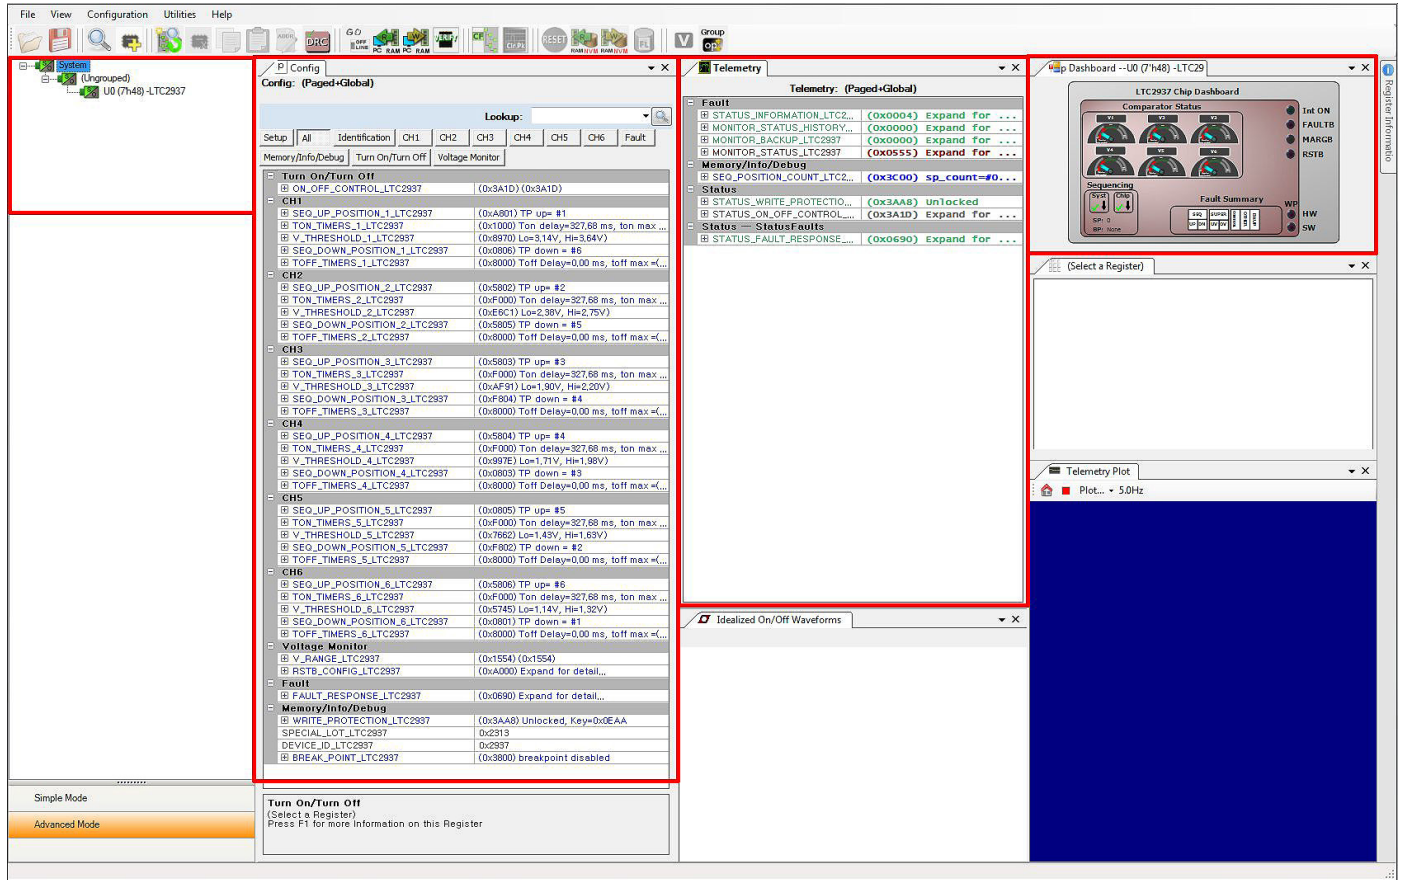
File View Configuration Utilities Help

GO OFF LINE PC RAM PC RAM DRC RESET RAM NVM RAM NVM Group

System
(Ungrouped)
U0 (7'h48) -LTC2937

Config
Config: (Paged+Global)

Lookup:

Setup | All | Identification | CH1 | CH2 | CH3 | CH4 | CH5 | CH6 | Fault
Memory/Info/Debug | Turn On/Turn Off | Voltage Monitor

| Register | Value |
|---|---|
| Turn On/Turn Off | |
| ON_OFF_CONTROL_LTC2937 | (0x3A1D) (0x3A1D) |
| CH1 | |
| SEQ_UP_POSITION_1_LTC2937 | (0xA801) TP up= #1 |
| TON_TIMERS_1_LTC2937 | (0x1000) Ton delay=327,68 ms, ton max ... |
| V_THRESHOLD_1_LTC2937 | (0x8970) Lo=3,14V, Hi=3,64V) |
| SEQ_DOWN_POSITION_1_LTC2937 | (0x0806) TP down = #6 |
| TOFF_TIMERS_1_LTC2937 | (0x8000) Toff Delay=0,00 ms, toff max =(... |
| CH2 | |
| SEQ_UP_POSITION_2_LTC2937 | (0x5802) TP up= #2 |
| TON_TIMERS_2_LTC2937 | (0xF000) Ton delay=327,68 ms, ton max ... |
| V_THRESHOLD_2_LTC2937 | (0xE6C1) Lo=2,38V, Hi=2,75V) |
| SEQ_DOWN_POSITION_2_LTC2937 | (0x5805) TP down = #5 |
| TOFF_TIMERS_2_LTC2937 | (0x8000) Toff Delay=0,00 ms, toff max =(... |
| CH3 | |
| SEQ_UP_POSITION_3_LTC2937 | (0x5803) TP up= #3 |
| TON_TIMERS_3_LTC2937 | (0xF000) Ton delay=327,68 ms, ton max ... |
| V_THRESHOLD_3_LTC2937 | (0xAF91) Lo=1,90V, Hi=2,20V) |
| SEQ_DOWN_POSITION_3_LTC2937 | (0xF804) TP down = #4 |
| TOFF_TIMERS_3_LTC2937 | (0x8000) Toff Delay=0,00 ms, toff max =(... |
| CH4 | |
| SEQ_UP_POSITION_4_LTC2937 | (0x5804) TP up= #4 |
| TON_TIMERS_4_LTC2937 | (0xF000) Ton delay=327,68 ms, ton max ... |
| V_THRESHOLD_4_LTC2937 | (0x997E) Lo=1,71V, Hi=1,98V) |
| SEQ_DOWN_POSITION_4_LTC2937 | (0x0803) TP down = #3 |
| TOFF_TIMERS_4_LTC2937 | (0x8000) Toff Delay=0,00 ms, toff max =(... |
| CH5 | |
| SEQ_UP_POSITION_5_LTC2937 | (0x0805) TP up= #5 |
| TON_TIMERS_5_LTC2937 | (0xF000) Ton delay=327,68 ms, ton max ... |
| V_THRESHOLD_5_LTC2937 | (0x7662) Lo=1,43V, Hi=1,63V) |
| SEQ_DOWN_POSITION_5_LTC2937 | (0xF802) TP down = #2 |
| TOFF_TIMERS_5_LTC2937 | (0x8000) Toff Delay=0,00 ms, toff max =(... |
| CH6 | |
| SEQ_UP_POSITION_6_LTC2937 | (0x5806) TP up= #6 |
| TON_TIMERS_6_LTC2937 | (0xF000) Ton delay=327,68 ms, ton max ... |
| V_THRESHOLD_6_LTC2937 | (0x5745) Lo=1,14V, Hi=1,32V) |
| SEQ_DOWN_POSITION_6_LTC2937 | (0x0801) TP down = #1 |
| TOFF_TIMERS_6_LTC2937 | (0x8000) Toff Delay=0,00 ms, toff max =(... |
| Voltage Monitor | |
| V_RANGE_LTC2937 | (0x1554) (0x1554) |
| RSTB_CONFIG_LTC2937 | (0xA000) Expand for detail... |
| Fault | |
| FAULT_RESPONSE_LTC2937 | (0x0690) Expand for detail... |
| Memory/Info/Debug | |
| WRITE_PROTECTION_LTC2937 | (0x3AA8) Unlocked, Key=0x0EAA |
| SPECIAL_LOT_LTC2937 | 0x2313 |
| DEVICE_ID_LTC2937 | 0x2937 |
| BREAK_POINT_LTC2937 | (0x3800) breakpoint disabled |

Turn On/Turn Off
(Select a Register)
Press F1 for more Information on this Register

Simple Mode
Advanced Mode

Telemetry
Telemetry: (Paged+Global)

| Register | Value |
|---|---|
| Fault | |
| STATUS_INFORMATION_LTC2... | (0x0004) Expand for ... |
| MONITOR_STATUS_HISTORY... | (0x0000) Expand for ... |
| MONITOR_BACKUP_LTC2937 | (0x0000) Expand for ... |
| MONITOR_STATUS_LTC2937 | (0x0555) Expand for ... |
| Memory/Info/Debug | |
| SEQ_POSITION_COUNT_LTC2... | (0x3C00) sp_count=#0... |
| Status | |
| STATUS_WRITE_PROTECTIO... | (0x3AA8) Unlocked |
| STATUS_ON_OFF_CONTROL_... | (0x3A1D) Expand for ... |
| Status — StatusFaults | |
| STATUS_FAULT_RESPONSE_... | (0x0690) Expand for ... |

Idealized On/Off Waveforms

Dashboard --U0 (7'h48) -LTC29
LTC2937 Chip Dashboard
Comparator Status
V1 V2 V3 V4 V5 V6
Int ON
FAULTB
MARGB
RSTB
Sequencing
Fault Summary
WP
HW
SW
SP: 0
BP: None

(Select a Register)

Telemetry Plot
Plot... 5.0Hz

Register Informatio